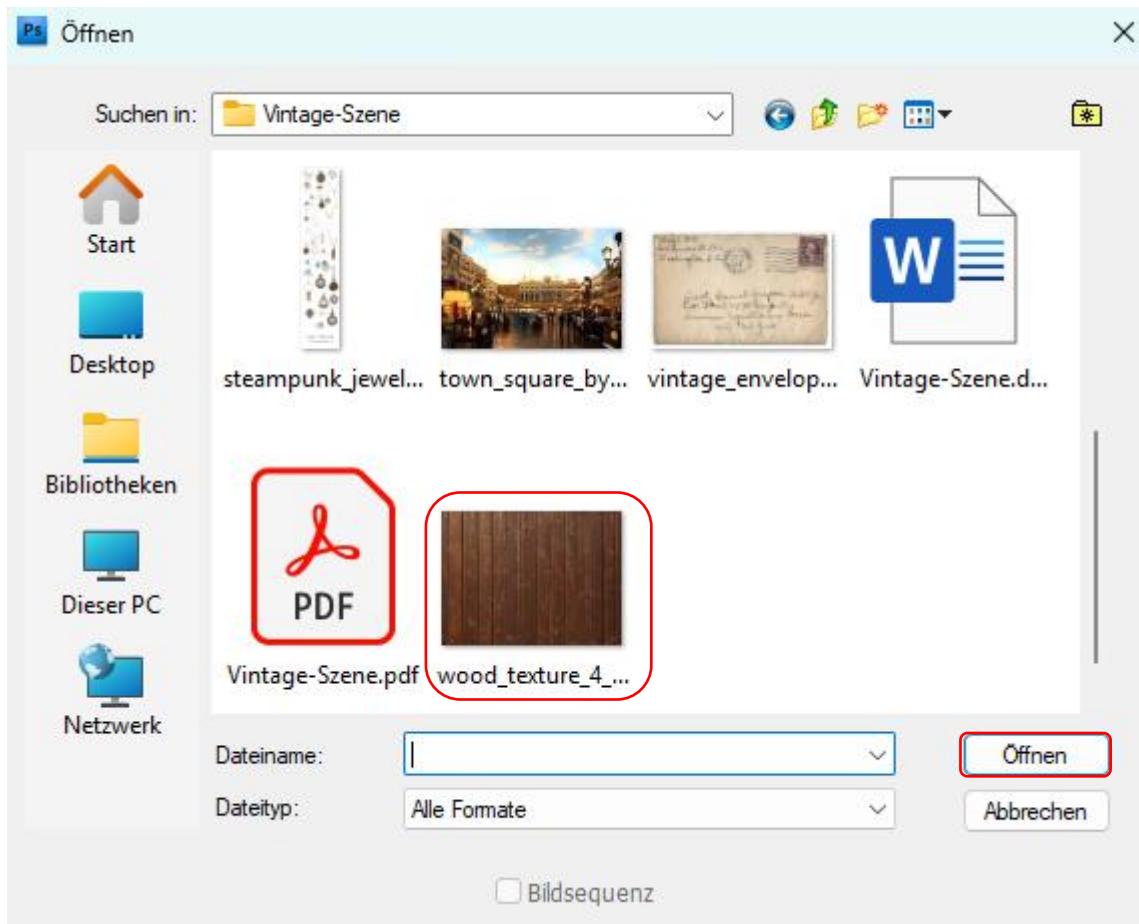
Ps Öffnen

Suchen in: Vintage-Szene

Start

Desktop

Bibliotheken

Dieser PC

Netzwerk

steampunk_jewel... town_square_by... vintage_envelop... Vintage-Szene.d...

W

PDF

Vintage-Szene.pdf wood_texture_4_...

Dateiname:

Dateityp: Alle Formate

Öffnen

Abbrechen

Bildsequenz